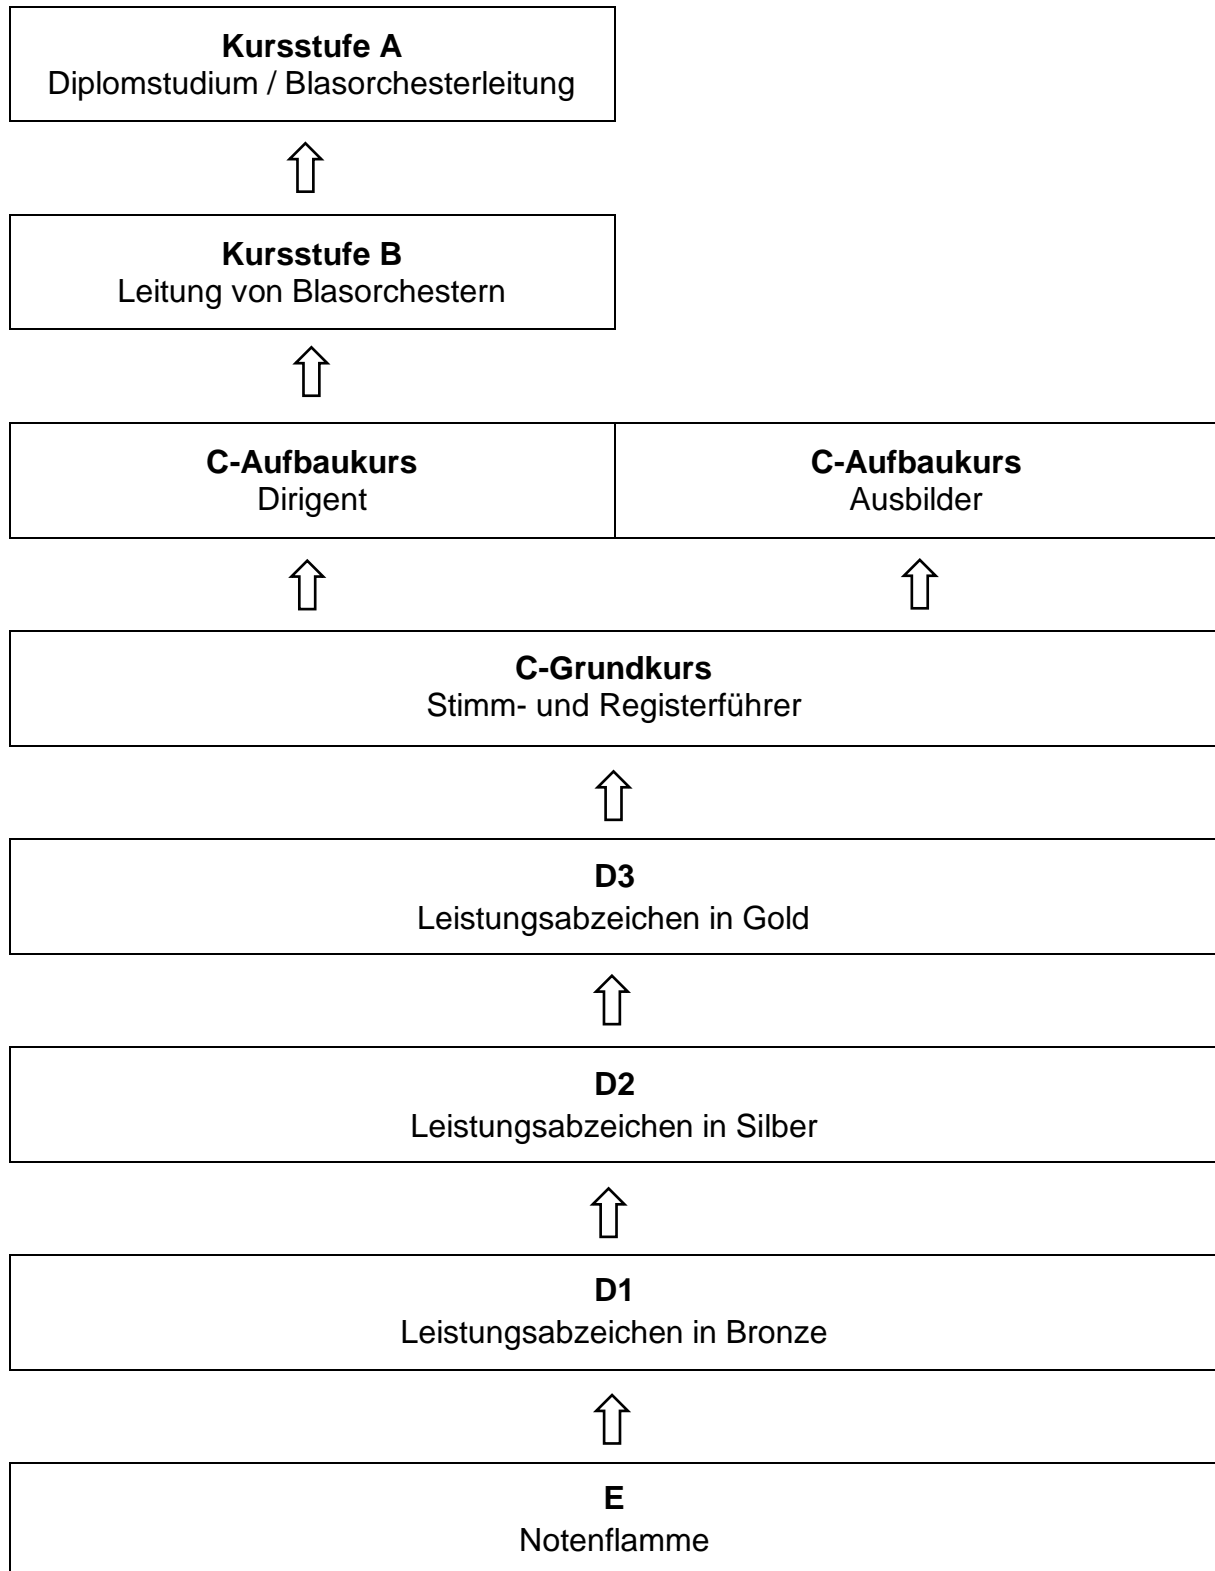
**Kursstufe A**
Diplomstudium / Blasorchesterleitung

⇧

**Kursstufe B**
Leitung von Blasorchestern

⇧

| **C-Aufbaukurs** Dirigent | **C-Aufbaukurs** Ausbilder |
|---|---|

⇧ ⇧

**C-Grundkurs**
Stimm- und Registerführer

⇧

**D3**
Leistungsabzeichen in Gold

⇧

**D2**
Leistungsabzeichen in Silber

⇧

**D1**
Leistungsabzeichen in Bronze

⇧

**E**
Notenflamme